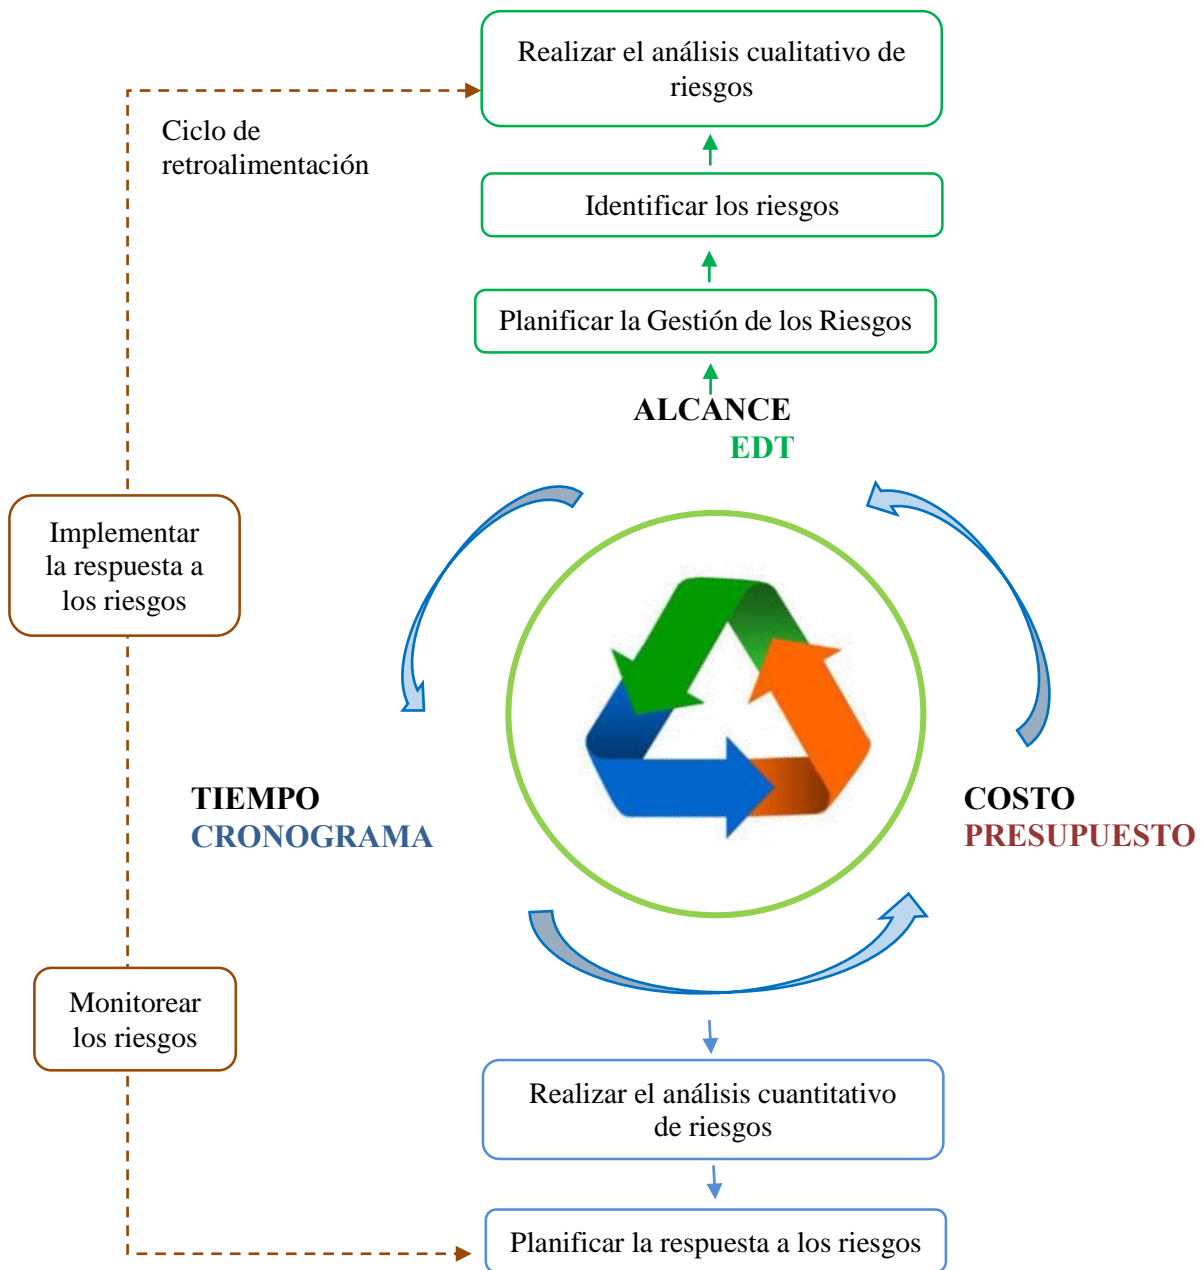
Realizar el análisis cualitativo de riesgos

Ciclo de retroalimentación

Identificar los riesgos

Planificar la Gestión de los Riesgos

ALCANCE
EDT

Implementar la respuesta a los riesgos

TIEMPO
CRONOGRAMA

COSTO
PRESUPUESTO

Monitorear los riesgos

Realizar el análisis cuantitativo de riesgos

Planificar la respuesta a los riesgos